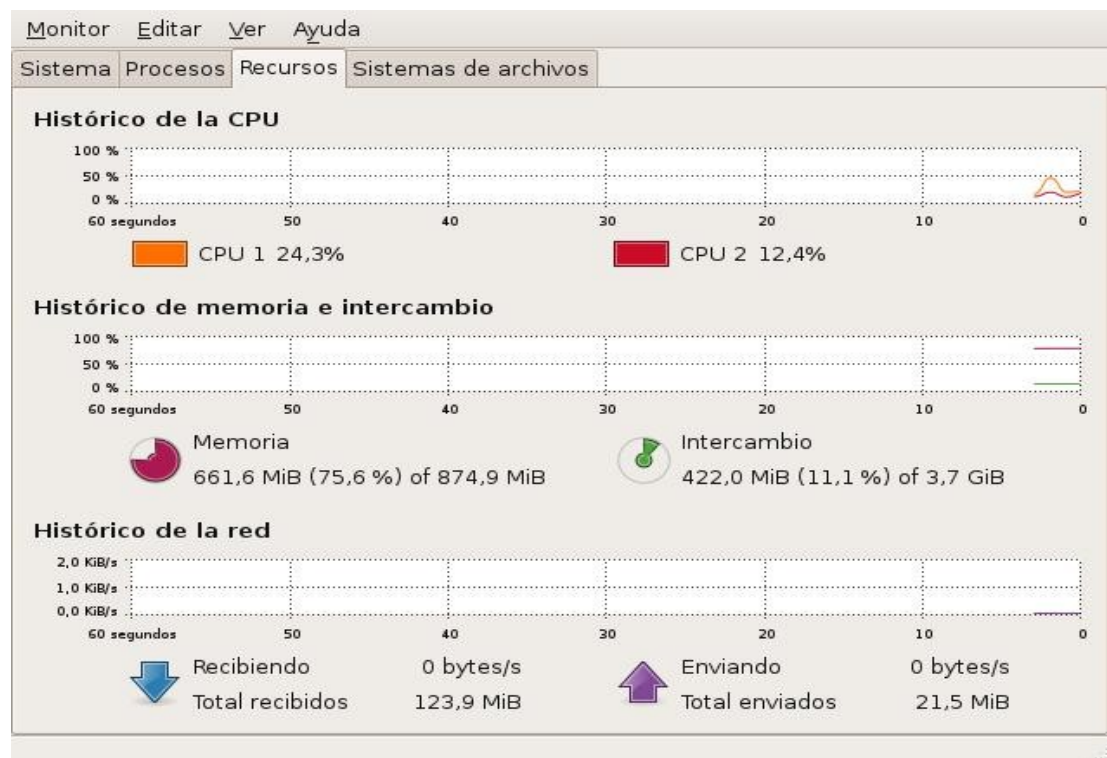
Monitor Editar Ver Ayuda

Sistema Procesos Recursos Sistemas de archivos

Histórico de la CPU

100 %
50 %
0 %
60 segundos 50 40 30 20 10 0

CPU 1 24,3%
CPU 2 12,4%

Histórico de memoria e intercambio

100 %
50 %
0 %
60 segundos 50 40 30 20 10 0

Memoria
661,6 MiB (75,6 %) of 874,9 MiB

Intercambio
422,0 MiB (11,1 %) of 3,7 GiB

Histórico de la red

2,0 KiB/s
1,0 KiB/s
0,0 KiB/s
60 segundos 50 40 30 20 10 0

Recibiendo 0 bytes/s
Total recibidos 123,9 MiB

Enviando 0 bytes/s
Total enviados 21,5 MiB